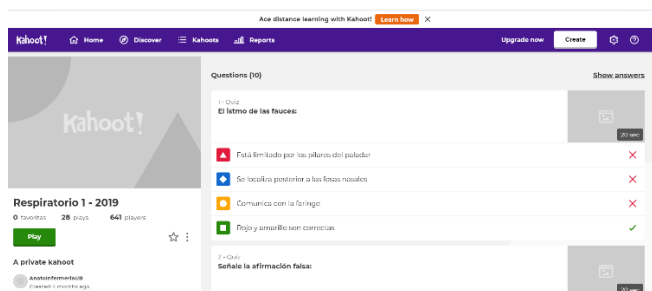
Ace distance learning with Kahoot! Learn how

Kahoot! Home Discover Kahoots Reports Upgrade now Create

Kahoot!

Respiratorio 1 - 2019

0 favorites 28 plays 641 players

Play

A private kahoot

AnatoInfermeriaUB
Created 4 months ago

Questions (10) Show answers

1 - Quiz
El istmo de las fauces:

20 sec

Está limitado por los pilares del paladar

Se localiza posterior a las fosas nasales

Comunica con la faringe

Rojo y amarillo son correctas

2 - Quiz
Señale la afirmación falsa:

20 sec